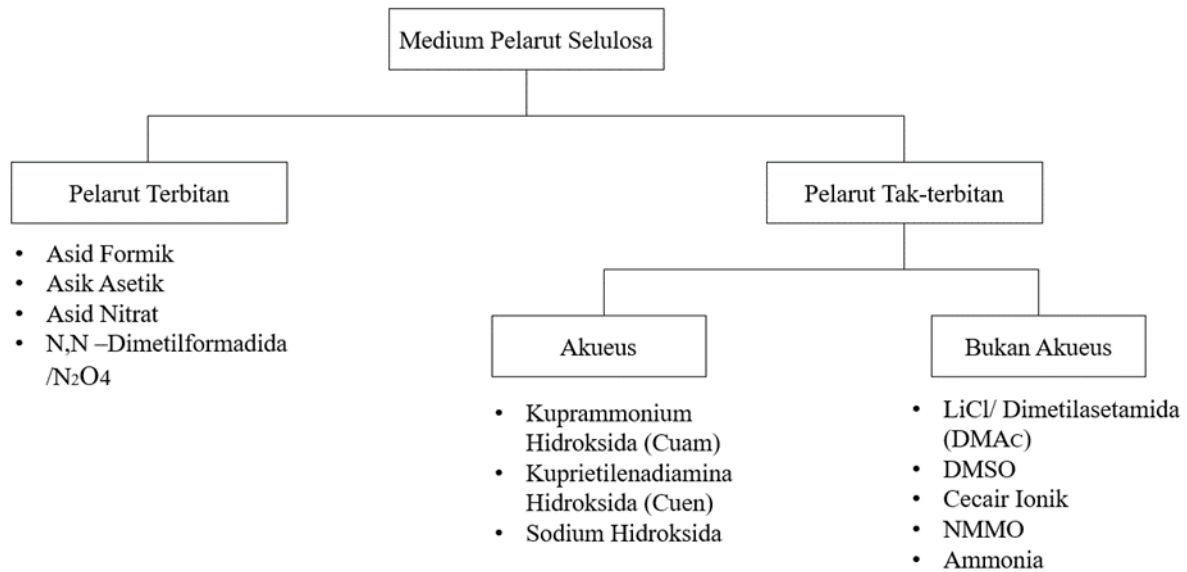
Medium Pelarut Selulosa

Pelarut Terbitan

- Asid Formik
- Asik Asetik
- Asid Nitrat
- N,N –Dimetilformadida /$N_2O4$

Pelarut Tak-terbitan

Akueus

- Kuprammonium Hidroksida (Cuam)
- Kuprietilenadiamina Hidroksida (Cuen)
- Sodium Hidroksida

Bukan Akueus

- LiCl/ Dimetilasetamida (DMAc)
- DMSO
- Cecair Ionik
- NMMO
- Ammonia